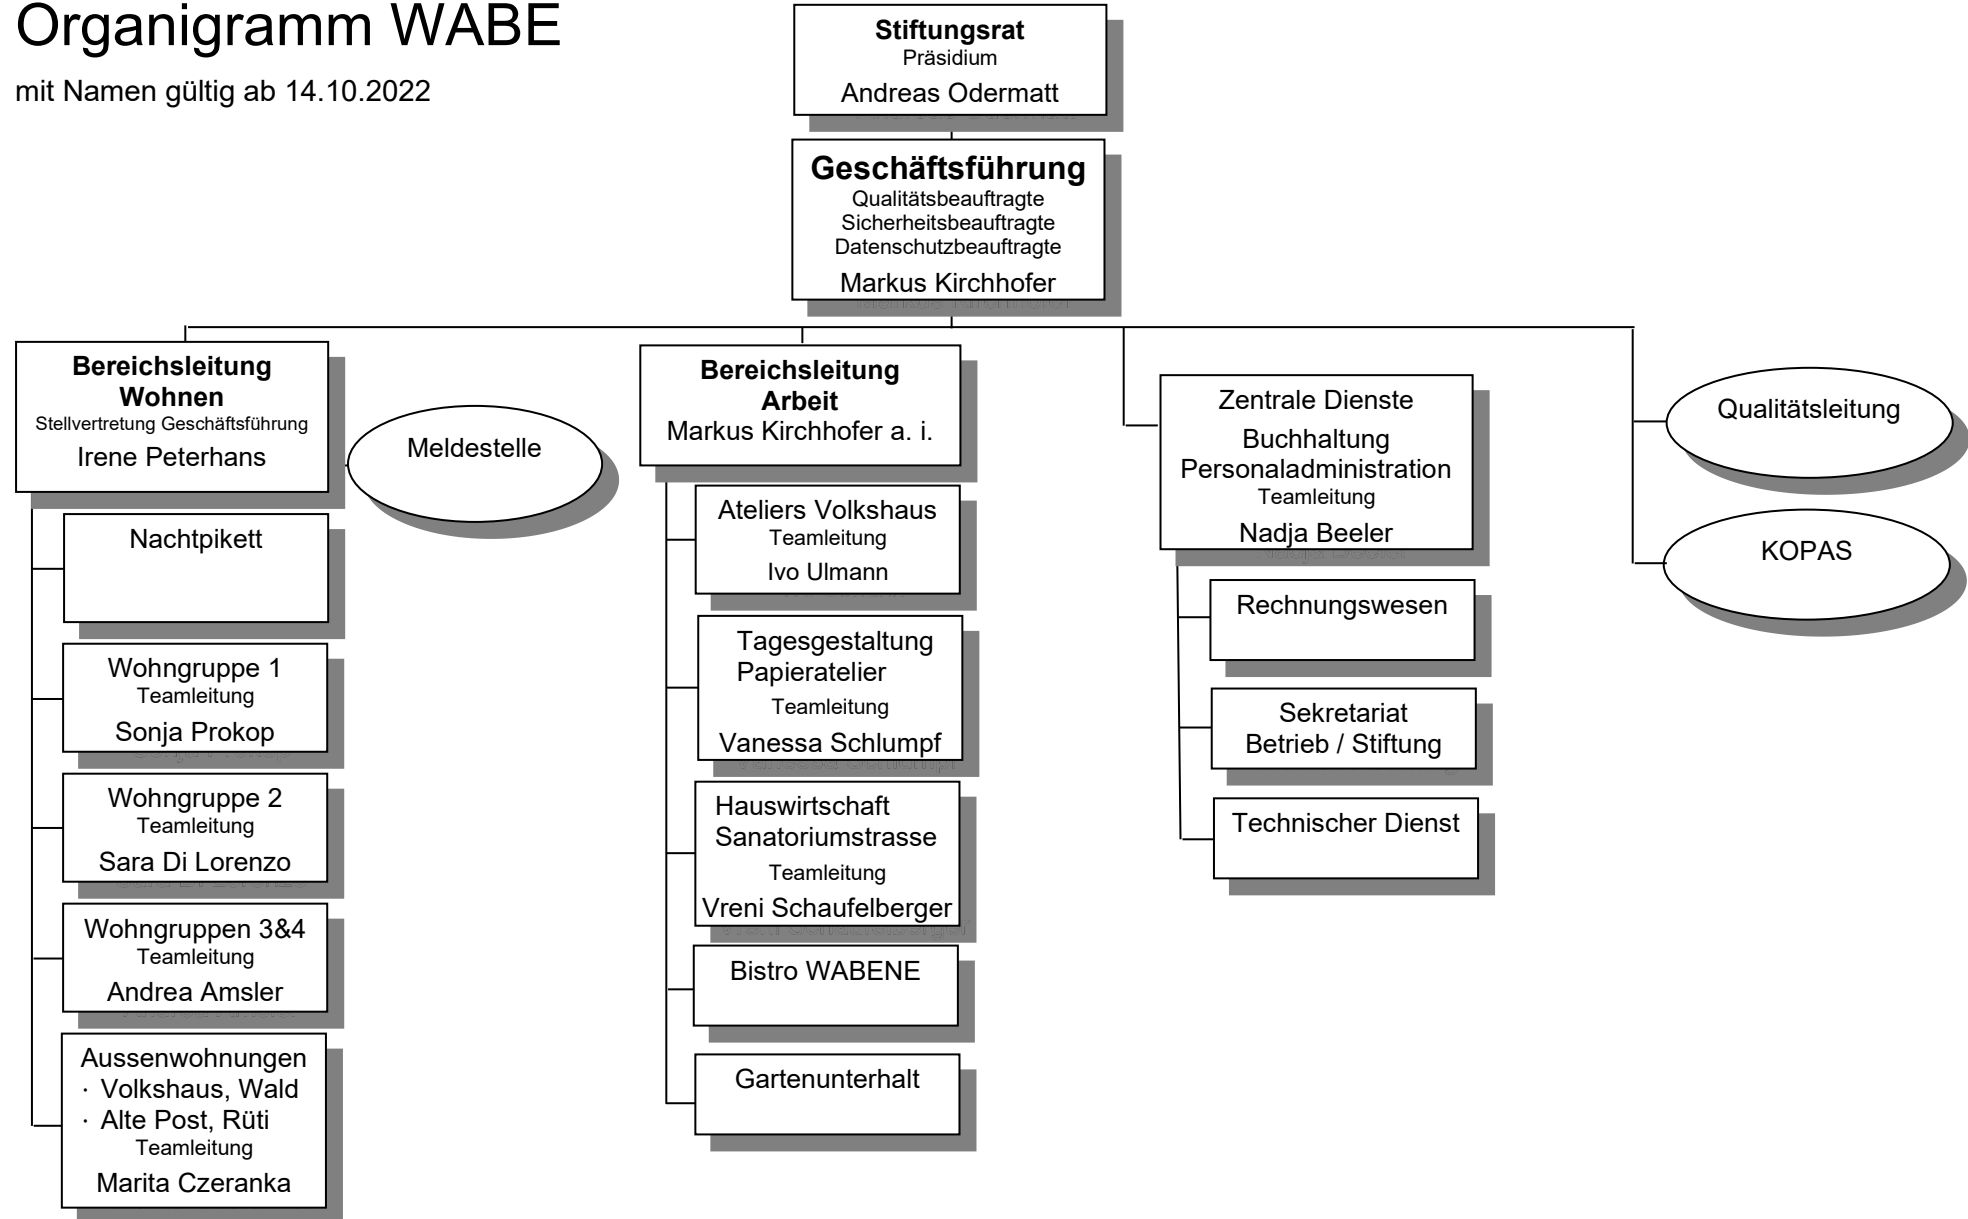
Organigramm WABE

mit Namen gültig ab 14.10.2022

Stiftungsrat
Präsidium
Andreas Odermatt

Geschäftsführung
Qualitätsbeauftragte
Sicherheitsbeauftragte
Datenschutzbeauftragte
Markus Kirchhofer

Bereichsleitung Wohnen
Stellvertretung Geschäftsführung
Irene Peterhans

Meldestelle

Nachtpikett

Wohngruppe 1
Teamleitung
Sonja Prokop

Wohngruppe 2
Teamleitung
Sara Di Lorenzo

Wohngruppen 3&4
Teamleitung
Andrea Amsler

Aussenwohnungen
· Volkshaus, Wald
· Alte Post, Rüti
Teamleitung
Marita Czeranka

Bereichsleitung Arbeit
Markus Kirchhofer a. i.

Ateliers Volkshaus
Teamleitung
Ivo Ulmann

Tagesgestaltung
Papieratelier
Teamleitung
Vanessa Schlumpf

Hauswirtschaft
Sanatoriumstrasse
Teamleitung
Vreni Schaufelberger

Bistro WABENE

Gartenunterhalt

Zentrale Dienste
Buchhaltung
Personaladministration
Teamleitung
Nadja Beeler

Rechnungswesen

Sekretariat
Betrieb / Stiftung

Technischer Dienst

Qualitätsleitung

KOPAS